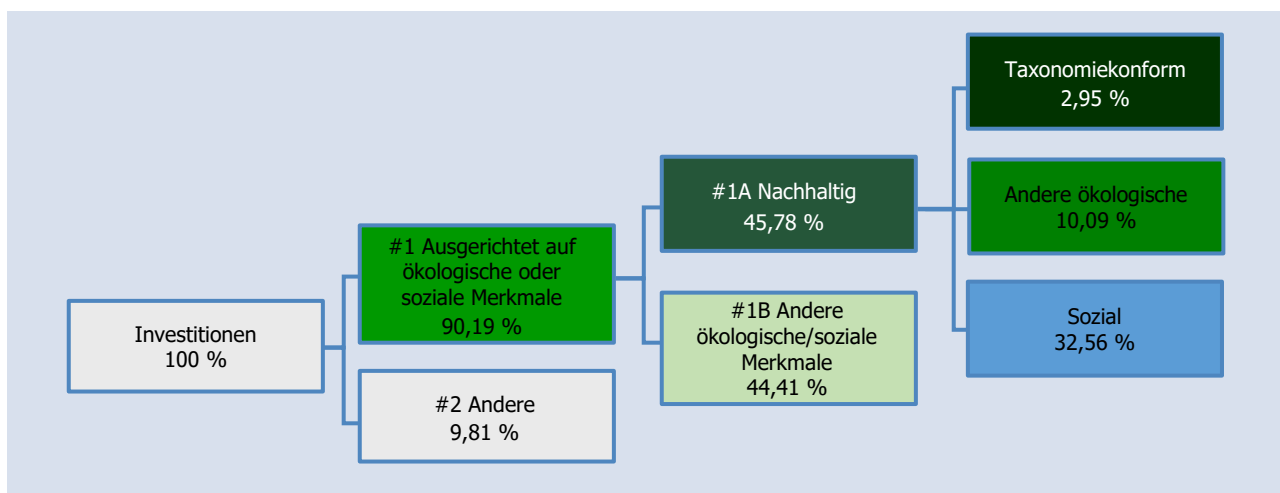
Investitionen
100 %

#1 Ausgerichtet auf ökologische oder soziale Merkmale
90,19 %

#2 Andere
9,81 %

#1A Nachhaltig
45,78 %

#1B Andere ökologische/soziale Merkmale
44,41 %

Taxonomiekonform
2,95 %

Andere ökologische
10,09 %

Sozial
32,56 %